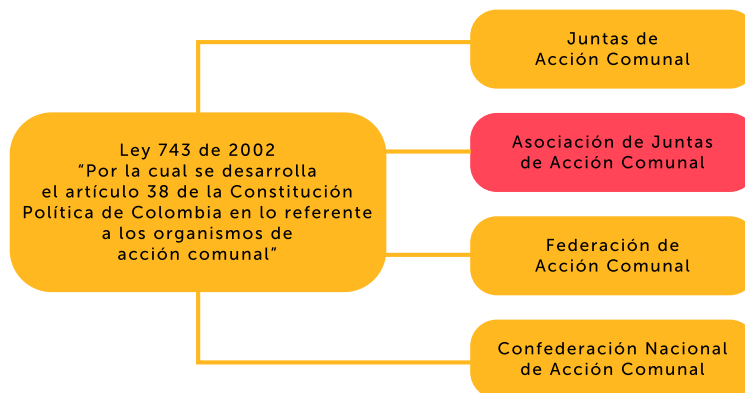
Ley 743 de 2002
"Por la cual se desarrolla el artículo 38 de la Constitución Política de Colombia en lo referente a los organismos de acción comunal"

Juntas de Acción Comunal

Asociación de Juntas de Acción Comunal

Federación de Acción Comunal

Confederación Nacional de Acción Comunal